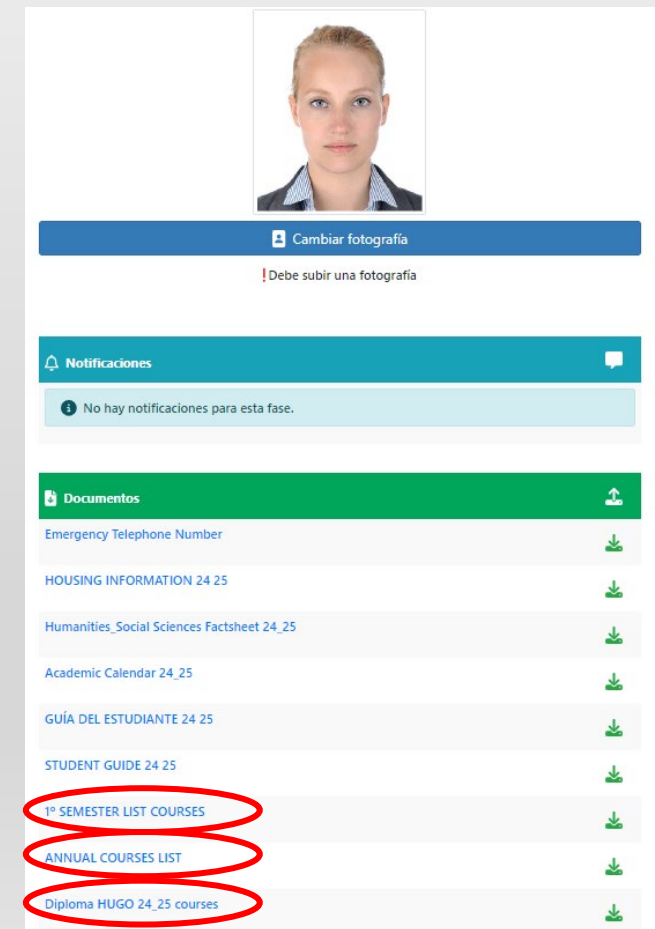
Cambiar fotografía

❗Debe subir una fotografía

Notificaciones

No hay notificaciones para esta fase.

Documentos

Emergency Telephone Number

HOUSING INFORMATION 24 25

Humanities_Social Sciences Factsheet 24_25

Academic Calendar 24_25

GUÍA DEL ESTUDIANTE 24 25

STUDENT GUIDE 24 25

1º SEMESTER LIST COURSES

ANNUAL COURSES LIST

Diploma HUGO 24_25 courses